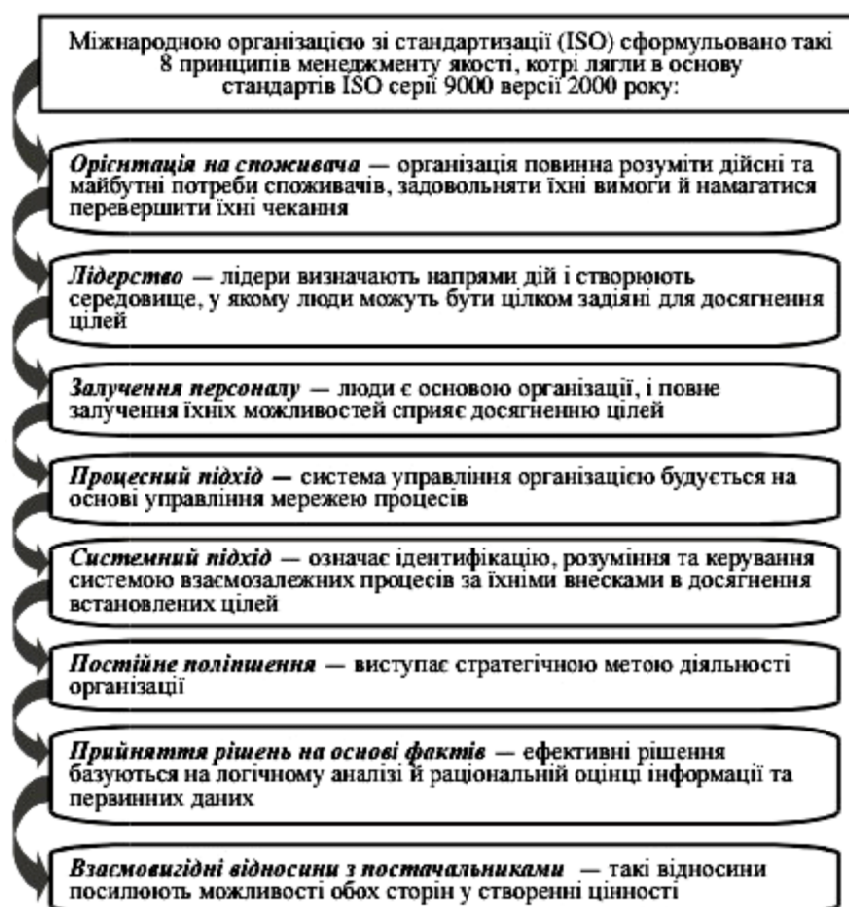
Міжнародною організацією зі стандартизації (ISO) сформульовано такі 8 принципів менеджменту якості, котрі лягли в основу стандартів ISO серії 9000 версії 2000 року:

*Орієнтація на споживача* — організація повинна розуміти дійсні та майбутні потреби споживачів, задовольняти їхні вимоги й намагатися перевершити їхні чекання

*Лідерство* — лідери визначають напрями дій і створюють середовище, у якому люди можуть бути цілком задіяні для досягнення цілей

*Залучення персоналу* — люди є основою організації, і повне залучення їхніх можливостей сприяє досягненню цілей

*Процесний підхід* — система управління організацією будується на основі управління мережею процесів

*Системний підхід* — означає ідентифікацію, розуміння та керування системою взаємозалежних процесів за їхніми внесками в досягнення встановлених цілей

*Постійне поліпшення* — виступає стратегічною метою діяльності організації

*Прийняття рішень на основі фактів* — ефективні рішення базуються на логічному аналізі й раціональній оцінці інформації та первинних даних

*Взаємовигідні відносини з постачальниками* — такі відносини посилюють можливості обох сторін у створенні цінності